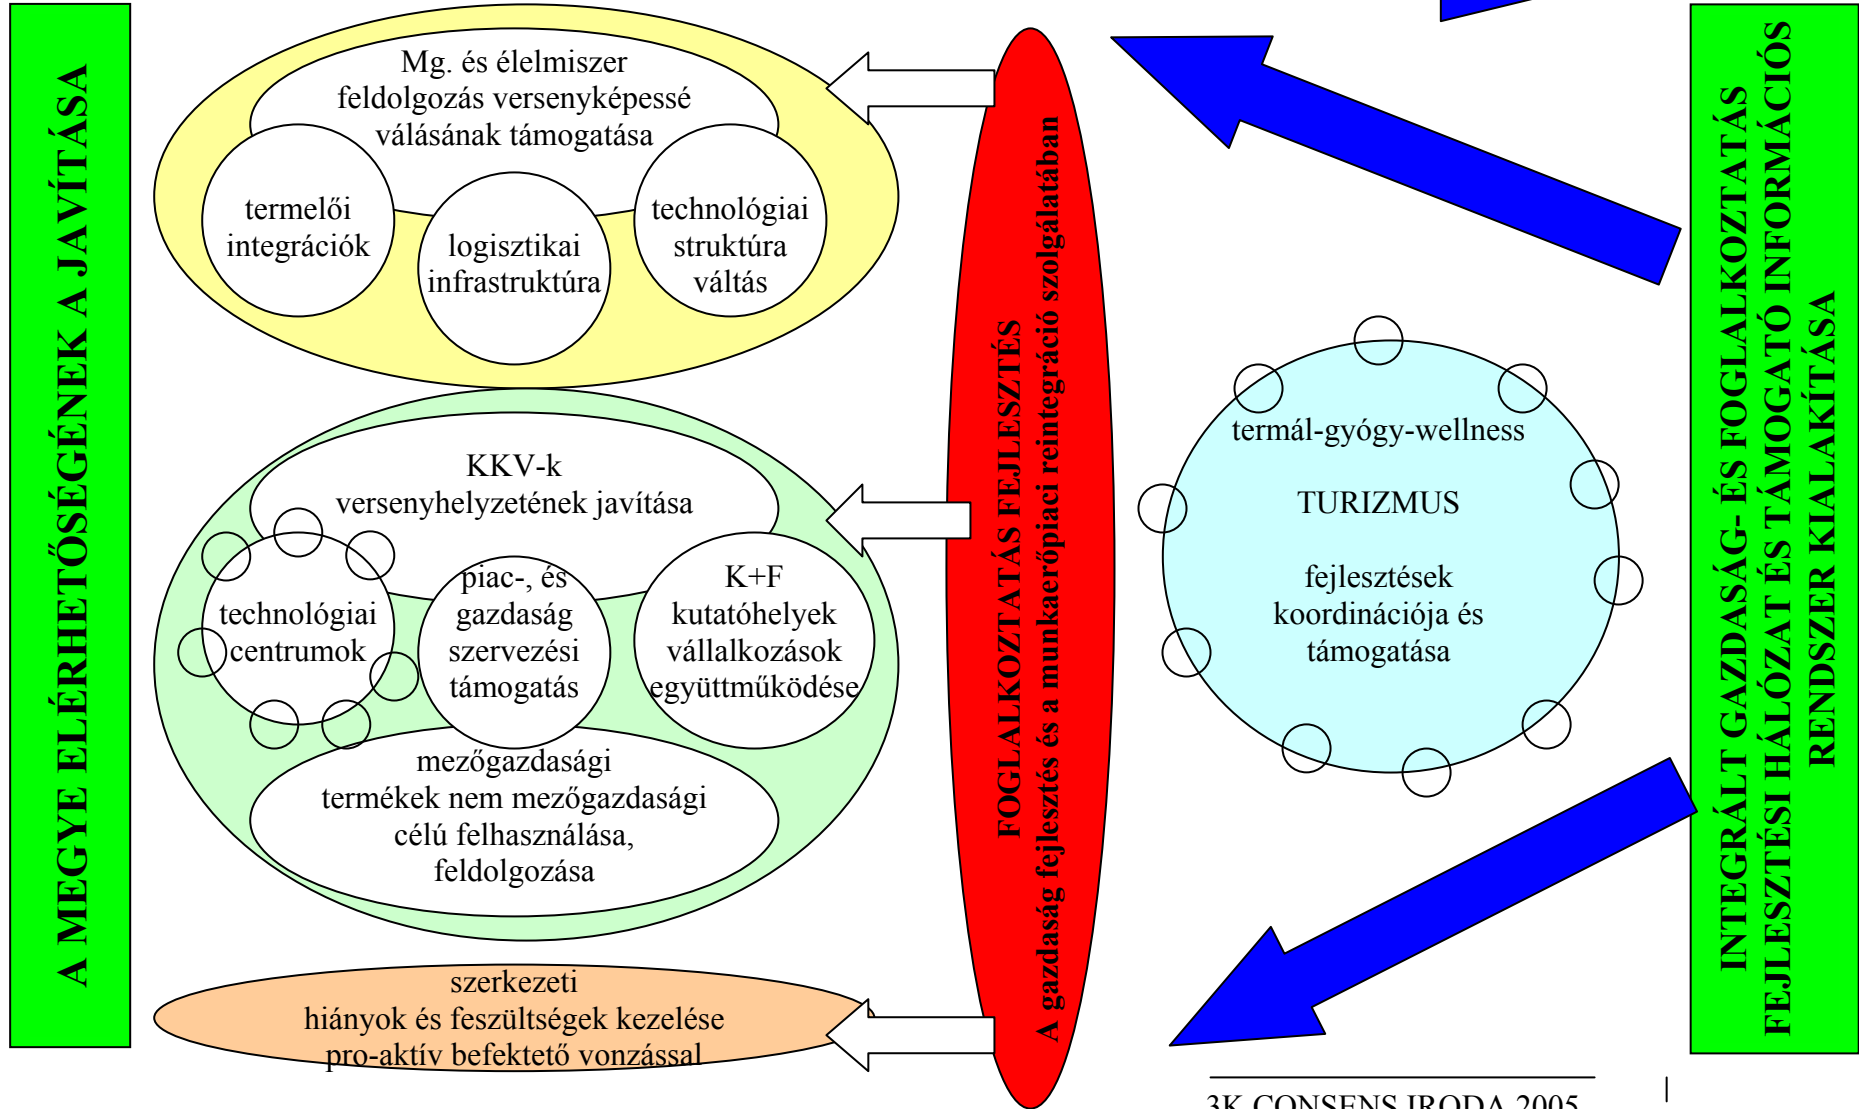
A MEGYE ELÉRHETŐSÉGÉNEK A JAVÍTÁSA

Mg. és élelmiszer feldolgozás versenyképessé válásának támogatása

termelői integrációk

logisztikai infrastruktúra

technológiai struktúra váltás

KKV-k versenyhelyzetének javítása

technológiai centrumok

piac-, és gazdaság szervezési támogatás

K+F kutatóhelyek vállalkozások együttműködése

mezőgazdasági termékek nem mezőgazdasági célú felhasználása, feldolgozása

szerkezeti hiányok és feszültségek kezelése pro-aktív befektető vonzással

FOGLALKOZTATÁS FEJLESZTÉS

A gazdaság fejlesztés és a munkaerőpiaci reintegráció szolgálatában

termál-gyógy-wellness

TURIZMUS

fejlesztések koordinációja és támogatása

INTEGRÁLT GAZDASÁG- ÉS FOGLALKOZTATÁS FEJLESZTÉSI HÁLÓZAT ÉS TÁMOGATÓ INFORMÁCIÓS RENDSZER KIALAKÍTÁSA

3K CONSENS IRODA 2005